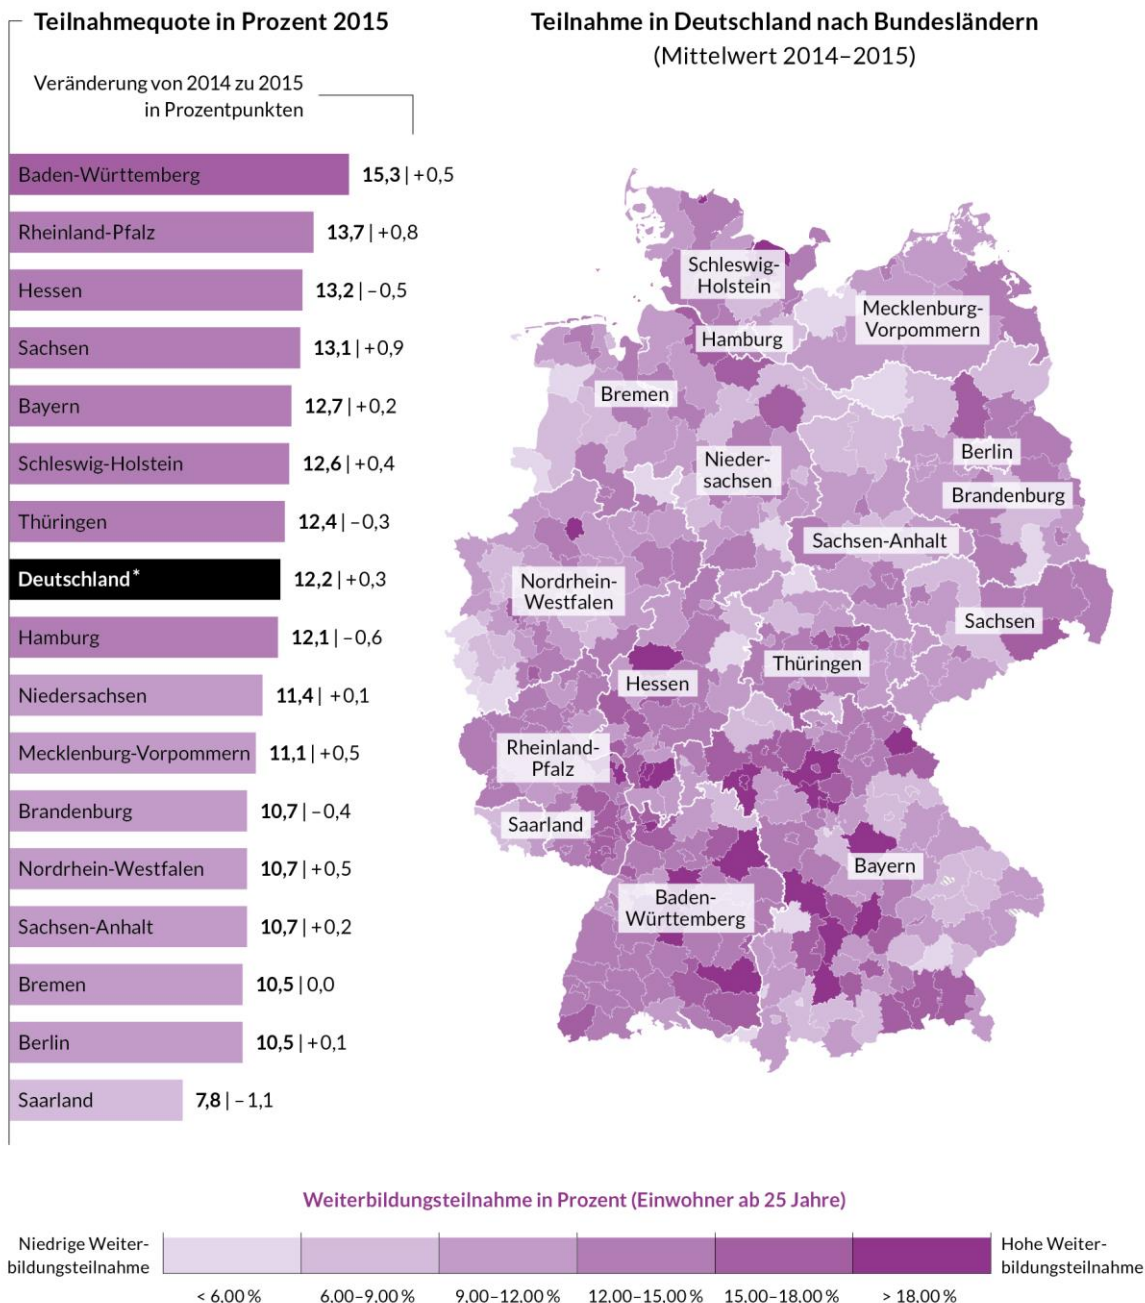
Teilnahmequote in Prozent 2015

Veränderung von 2014 zu 2015 in Prozentpunkten

Baden-Württemberg **15,3** | +0,5
Rheinland-Pfalz **13,7** | +0,8
Hessen **13,2** | –0,5
Sachsen **13,1** | +0,9
Bayern **12,7** | +0,2
Schleswig-Holstein **12,6** | +0,4
Thüringen **12,4** | –0,3
Deutschland* **12,2** | +0,3
Hamburg **12,1** | –0,6
Niedersachsen **11,4** | +0,1
Mecklenburg-Vorpommern **11,1** | +0,5
Brandenburg **10,7** | –0,4
Nordrhein-Westfalen **10,7** | +0,5
Sachsen-Anhalt **10,7** | +0,2
Bremen **10,5** | 0,0
Berlin **10,5** | +0,1
Saarland **7,8** | –1,1

Teilnahme in Deutschland nach Bundesländern
(Mittelwert 2014–2015)

Schleswig-Holstein
Mecklenburg-Vorpommern
Hamburg
Bremen
Niedersachsen
Berlin
Brandenburg
Sachsen-Anhalt
Nordrhein-Westfalen
Sachsen
Thüringen
Hessen
Rheinland-Pfalz
Saarland
Bayern
Baden-Württemberg

Weiterbildungsteilnahme in Prozent (Einwohner ab 25 Jahre)

Niedrige Weiterbildungsteilnahme
Hohe Weiterbildungsteilnahme

< 6.00 %
6.00–9.00 %
9.00–12.00 %
12.00–15.00 %
15.00–18.00 %
> 18.00 %